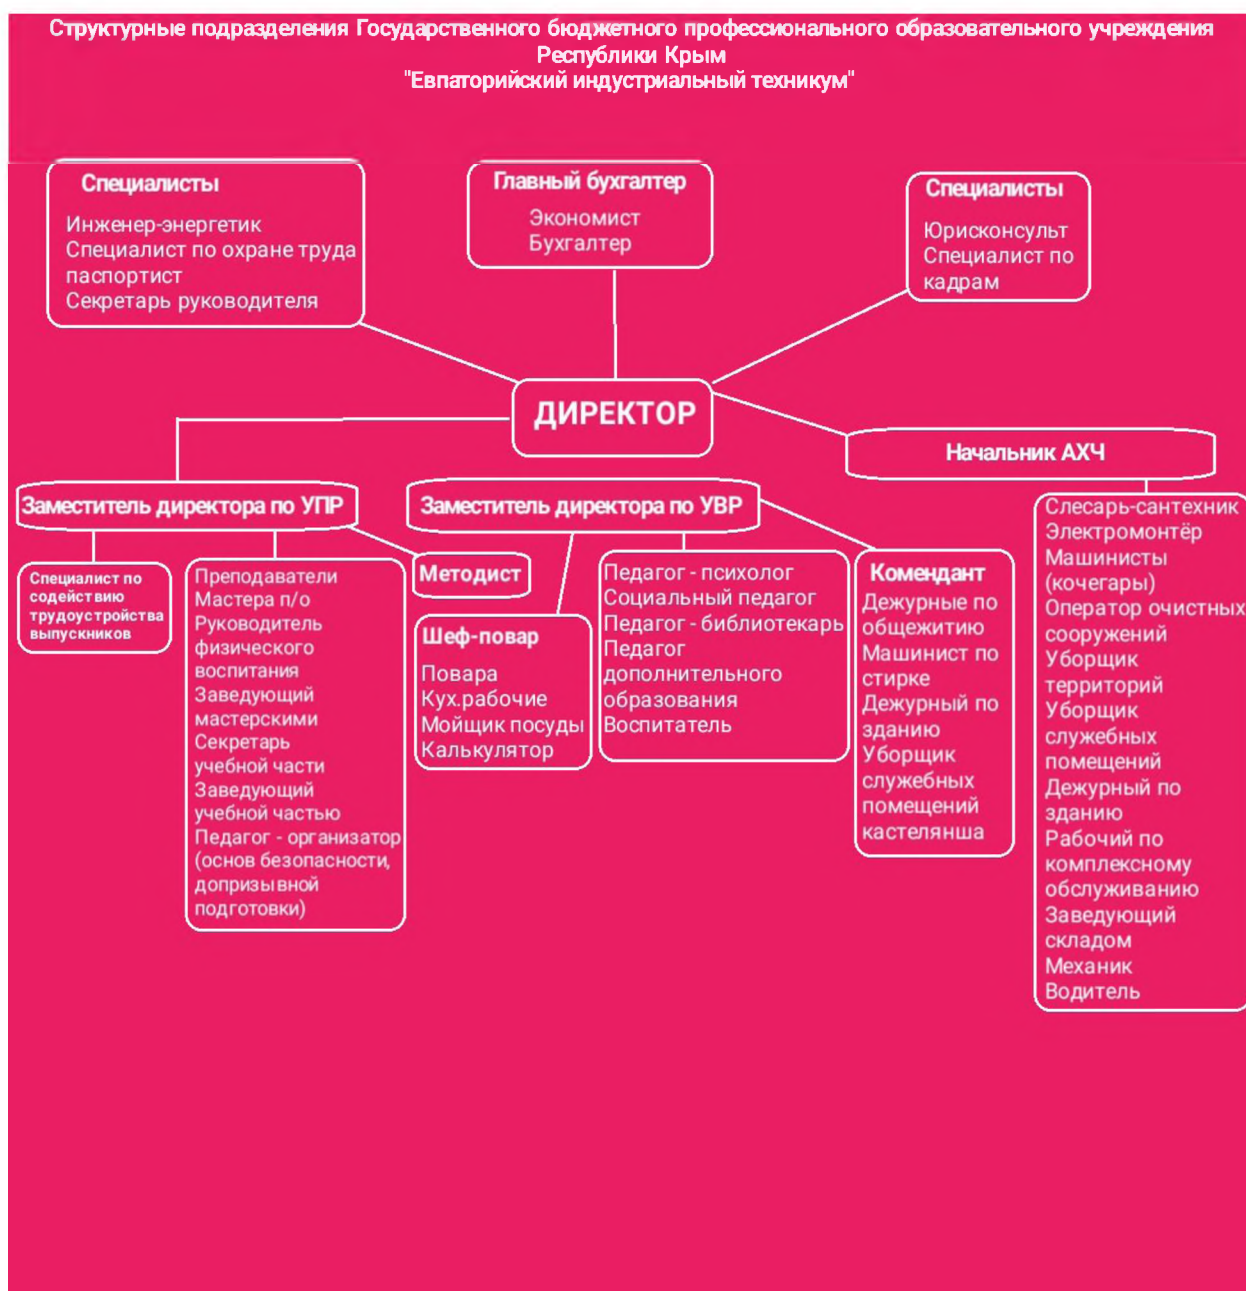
Структурные подразделения Государственного бюджетного профессионального образовательного учреждения Республики Крым
"Евпаторийский индустриальный техникум"

Специалисты
Инженер-энергетик
Специалист по охране труда
паспортист
Секретарь руководителя

Главный бухгалтер
Экономист
Бухгалтер

Специалисты
Юрисконсульт
Специалист по кадрам

ДИРЕКТОР

Начальник АХЧ

Заместитель директора по УПР

Заместитель директора по УВР

Специалист по содействию трудоустройства выпускников

Преподаватели
Мастера п/о
Руководитель физического воспитания
Заведующий мастерскими
Секретарь учебной части
Заведующий учебной частью
Педагог - организатор (основ безопасности, допризывной подготовки)

Методист

Шеф-повар
Повара
Кух.рабочие
Мойщик посуды
Калькулятор

Педагог - психолог
Социальный педагог
Педагог - библиотекарь
Педагог дополнительного образования
Воспитатель

Комендант
Дежурные по общежитию
Машинист по стирке
Дежурный по зданию
Уборщик служебных помещений
кастелянша

Слесарь-сантехник
Электромонтёр
Машинисты (кочегары)
Оператор очистных сооружений
Уборщик территорий
Уборщик служебных помещений
Дежурный по зданию
Рабочий по комплексному обслуживанию
Заведующий складом
Механик
Водитель